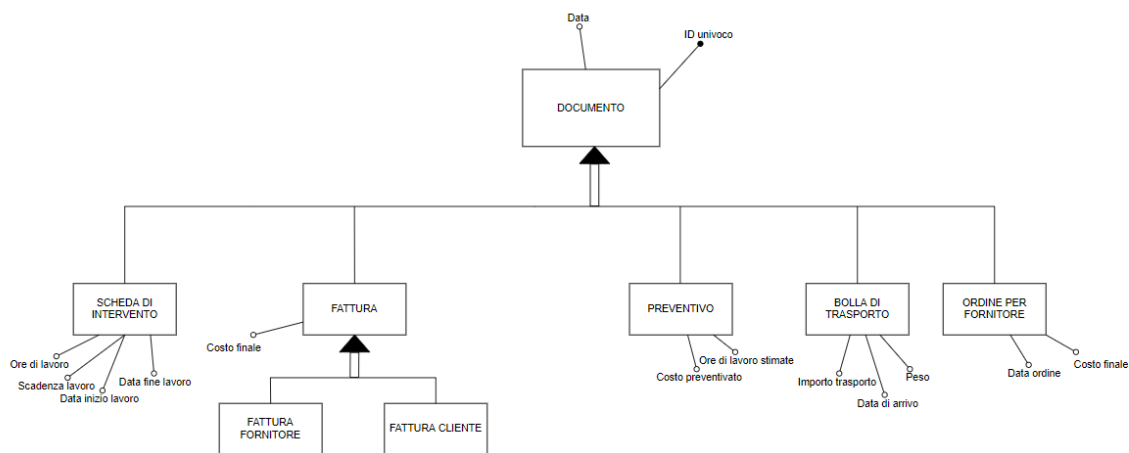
Data

ID univoco

DOCUMENTO

SCHEDA DI INTERVENTO

Ore di lavoro

Scadenza lavoro

Data inizio lavoro

Data fine lavoro

FATTURA

Costo finale

FATTURA FORNITORE

FATTURA CLIENTE

PREVENTIVO

Ore di lavoro stimate

Costo preventivato

BOLLA DI TRASPORTO

Importo trasporto

Data di arrivo

Peso

ORDINE PER FORNITORE

Data ordine

Costo finale